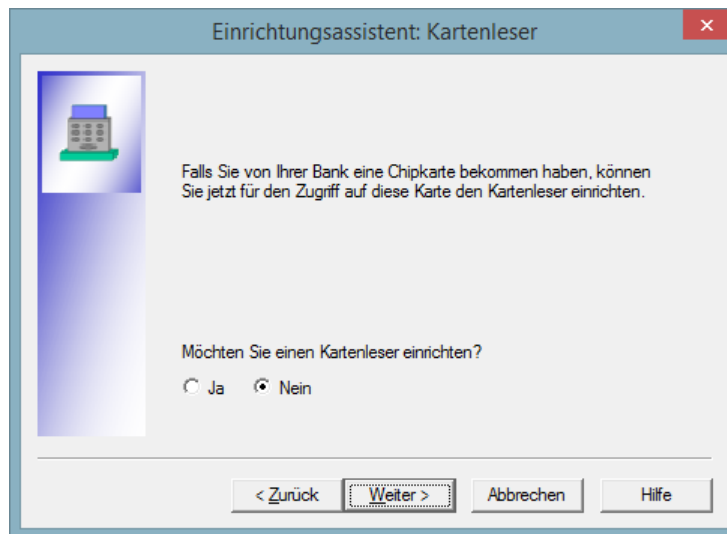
Einrichtungsassistent: Kartenleser

Falls Sie von Ihrer Bank eine Chipkarte bekommen haben, können Sie jetzt für den Zugriff auf diese Karte den Kartenleser einrichten.

Möchten Sie einen Kartenleser einrichten?

Ja

Nein

< Zurück

Weiter >

Abbrechen

Hilfe